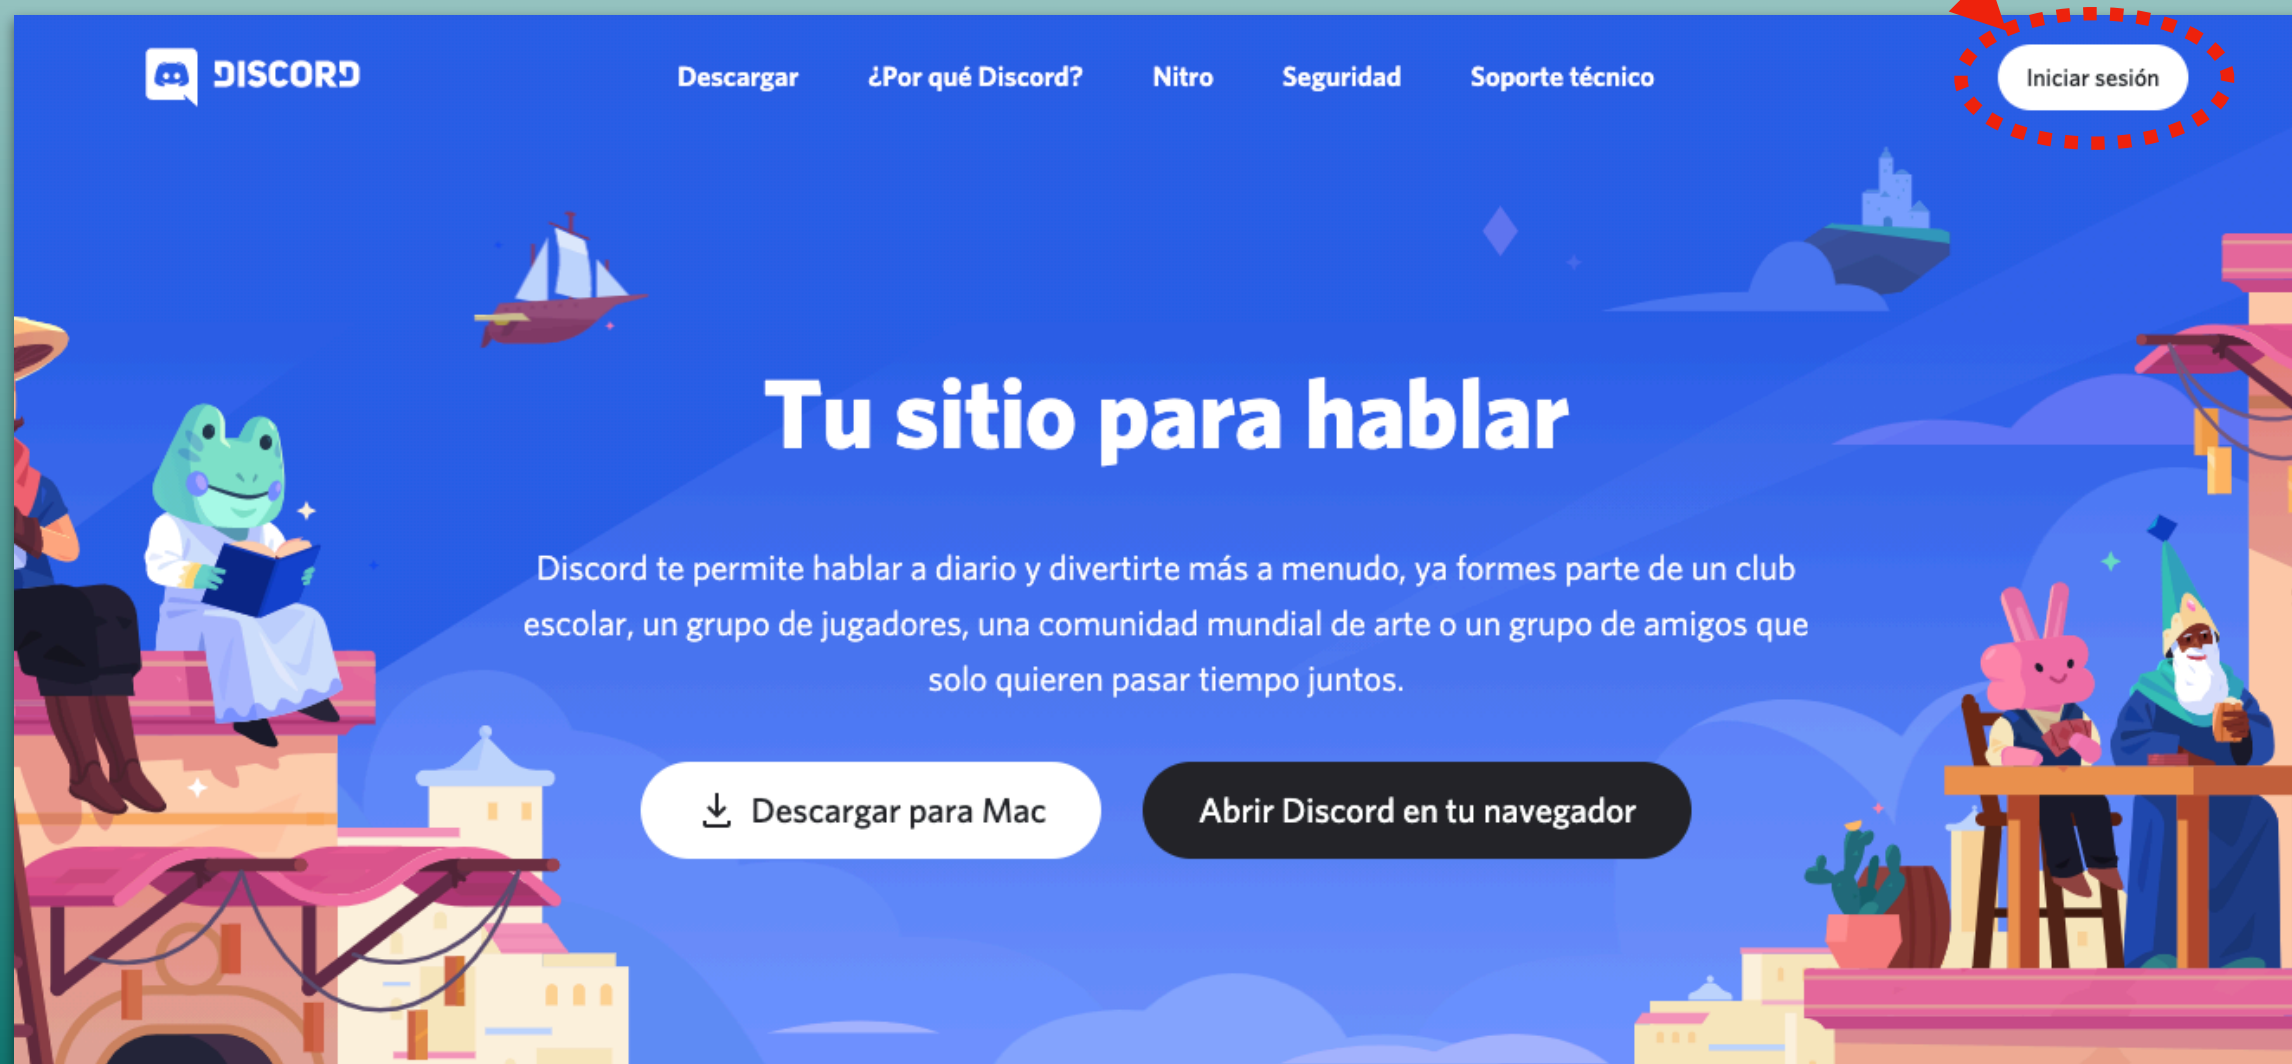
DISCORD

Descargar ¿Por qué Discord? Nitro Seguridad Soporte técnico

Iniciar sesión

Tu sitio para hablar

Discord te permite hablar a diario y divertirte más a menudo, ya formes parte de un club escolar, un grupo de jugadores, una comunidad mundial de arte o un grupo de amigos que solo quieren pasar tiempo juntos.

Descargar para Mac

Abrir Discord en tu navegador